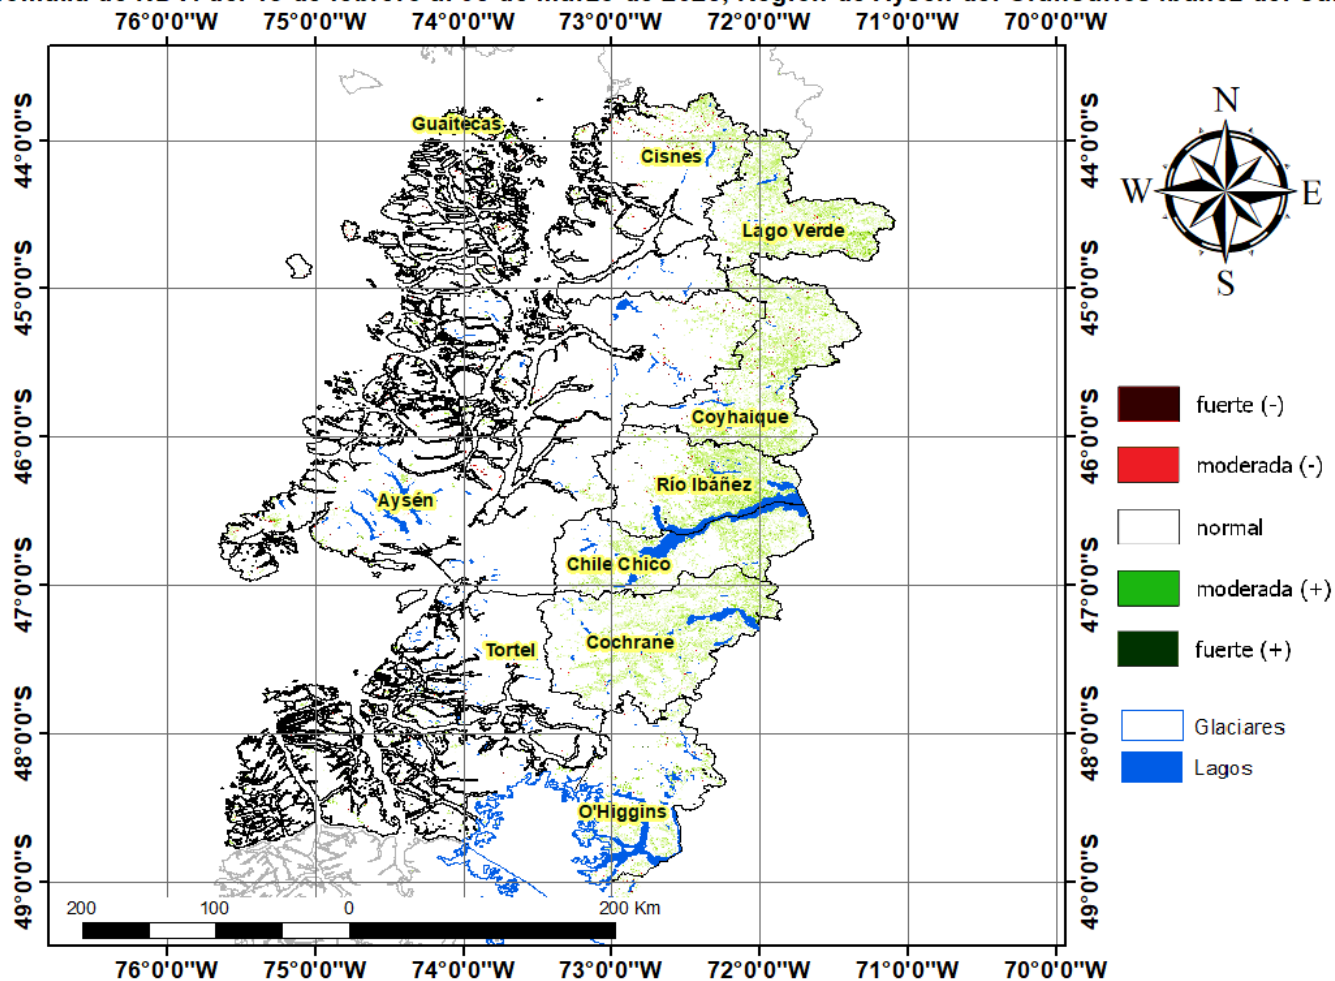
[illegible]omalía de NDVI del 18 de febrero al 06 de marzo de 2020, Región de Aysén del General Carlos Ibáñez del Cam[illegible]

76°0'0"W 75°0'0"W 74°0'0"W 73°0'0"W 72°0'0"W 71°0'0"W 70°0'0"W

44°0'0"S
45°0'0"S
46°0'0"S
47°0'0"S
48°0'0"S
49°0'0"S

Guaitecas
Cisnes
Lago Verde
Coyhaique
Río Ibáñez
Aysén
Chile Chico
Cochrane
Tortel
O'Higgins

44°0'0"S
45°0'0"S
46°0'0"S
47°0'0"S
48°0'0"S
49°0'0"S

N
W
E
S

fuerte (-)
moderada (-)
normal
moderada (+)
fuerte (+)
Glaciares
Lagos

200 100 0 200 Km

76°0'0"W 75°0'0"W 74°0'0"W 73°0'0"W 72°0'0"W 71°0'0"W 70°0'0"W